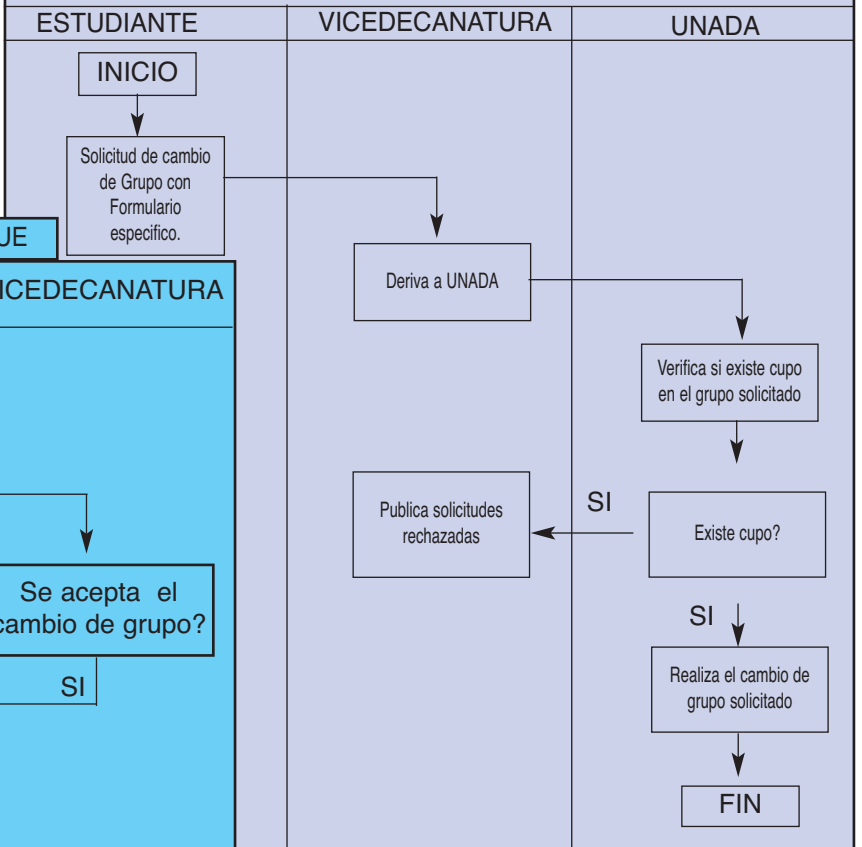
ESTUDIANTE

VICEDECANATURA

UNADA

INICIO

Solicitud de cambio de Grupo con Formulario especifico.

UE

ICEDECANATURA

Deriva a UNADA

Verifica si existe cupo en el grupo solicitado

Publica solicitudes rechazadas

SI

Existe cupo?

Se acepta el cambio de grupo?

SI

SI

Realiza el cambio de grupo solicitado

FIN